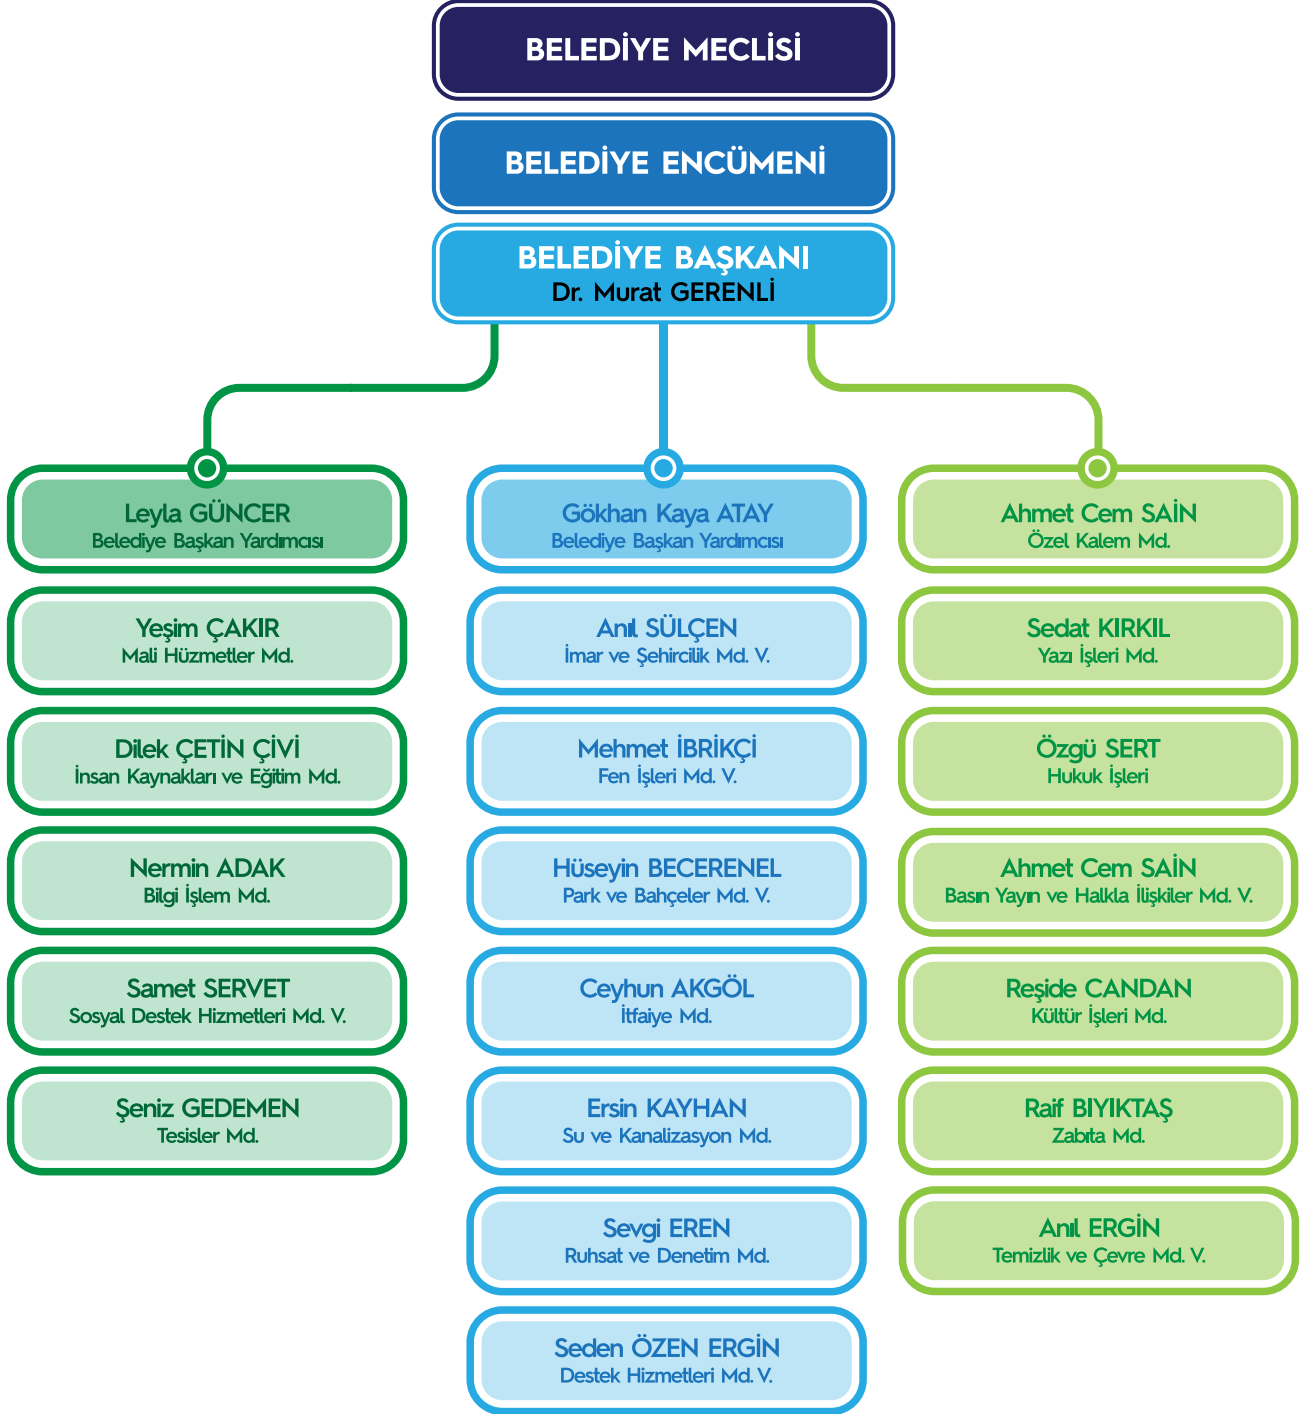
BELEDİYE MECLİSİ

BELEDİYE ENCÜMENİ

BELEDİYE BAŞKANI
Dr. Murat GERENLİ

Leyla GÜNCER
Belediye Başkan Yardımcısı

Yeşim ÇAKIR
Mali Hüzmetler Md.

Dilek ÇETİN ÇİVİ
İnsan Kaynakları ve Eğitim Md.

Nermin ADAK
Bilgi İşlem Md.

Samet SERVET
Sosyal Destek Hizmetleri Md. V.

Şeniz GEDEMEN
Tesisler Md.

Gökhan Kaya ATAY
Belediye Başkan Yardımcısı

Anıl SÜLÇEN
İmar ve Şehircilik Md. V.

Mehmet İBRİKÇİ
Fen İşleri Md. V.

Hüseyin BECERENEL
Park ve Bahçeler Md. V.

Ceyhun AKGÖL
İtfaiye Md.

Ersin KAYHAN
Su ve Kanalizasyon Md.

Sevgi EREN
Ruhsat ve Denetim Md.

Seden ÖZEN ERGİN
Destek Hizmetleri Md. V.

Ahmet Cem SAİN
Özel Kalem Md.

Sedat KIRKIL
Yazı İşleri Md.

Özgü SERT
Hukuk İşleri

Ahmet Cem SAİN
Basın Yayın ve Halkla İlişkiler Md. V.

Reşide CANDAN
Kültür İşleri Md.

Raif BIYIKTAŞ
Zabıta Md.

Anıl ERGİN
Temizlik ve Çevre Md. V.